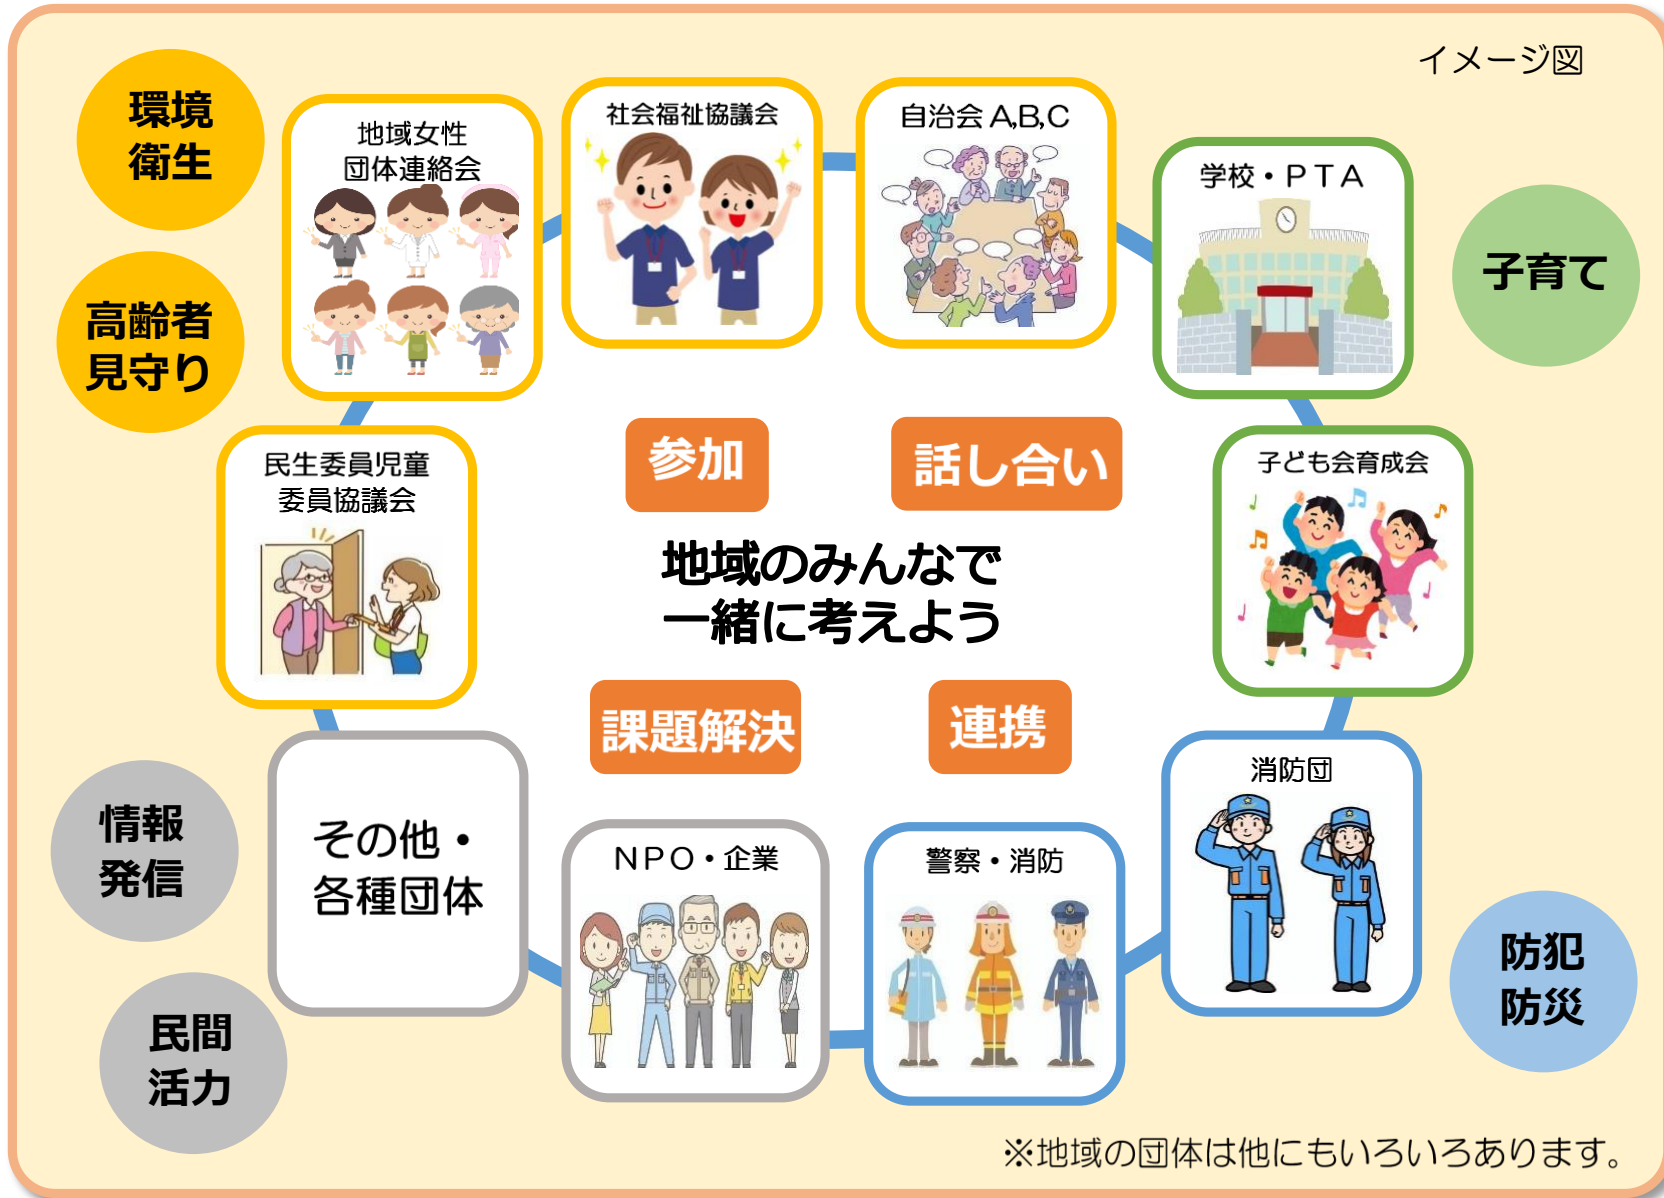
イメージ図

環境
衛生

高齢者
見守り

地域女性
団体連絡会

社会福祉協議会

自治会 A,B,C

学校・PTA

子育て

民生委員児童
委員協議会

参加

話し合い

地域のみんなで
一緒に考えよう

課題解決

連携

子ども会育成会

消防団

情報
発信

その他・
各種団体

NPO・企業

警察・消防

防犯
防災

民間
活力

※地域の団体は他にもいろいろあります。